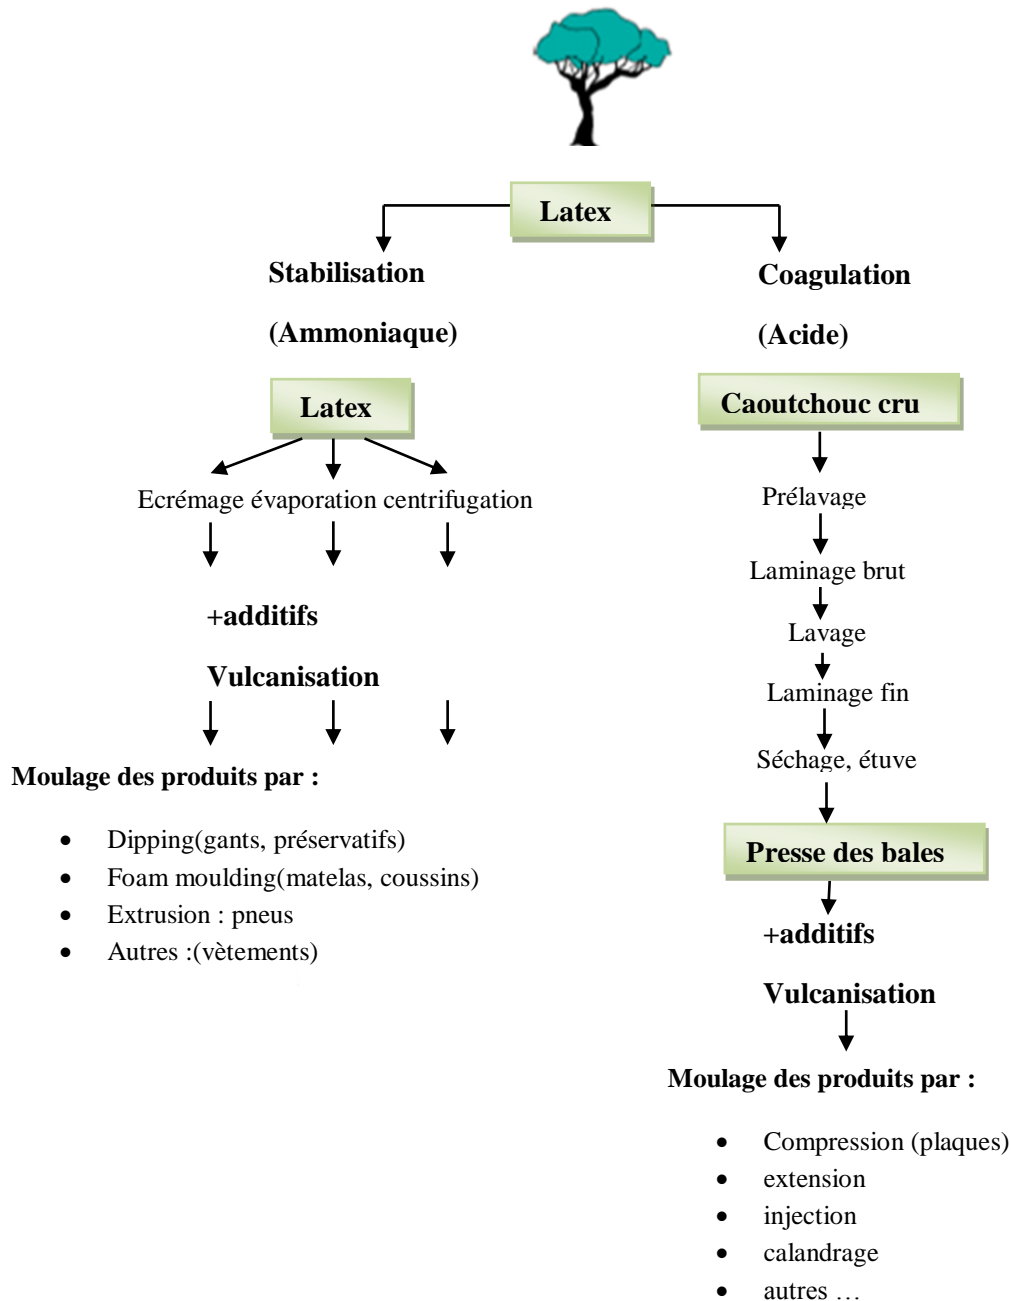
Latex

Stabilisation

(Ammoniaque)

Latex

Ecrémage évaporation centrifugation

+additifs

Vulcanisation

Moulage des produits par :

- Dipping(gants, préservatifs)
- Foam moulding(matelas, coussins)
- Extrusion : pneus
- Autres :(vètements)

Coagulation

(Acide)

Caoutchouc cru

Prélavage

Laminage brut

Lavage

Laminage fin

Séchage, étuve

Presse des bales

+additifs

Vulcanisation

Moulage des produits par :

- Compression (plaques)
- extension
- injection
- calandrage
- autres …